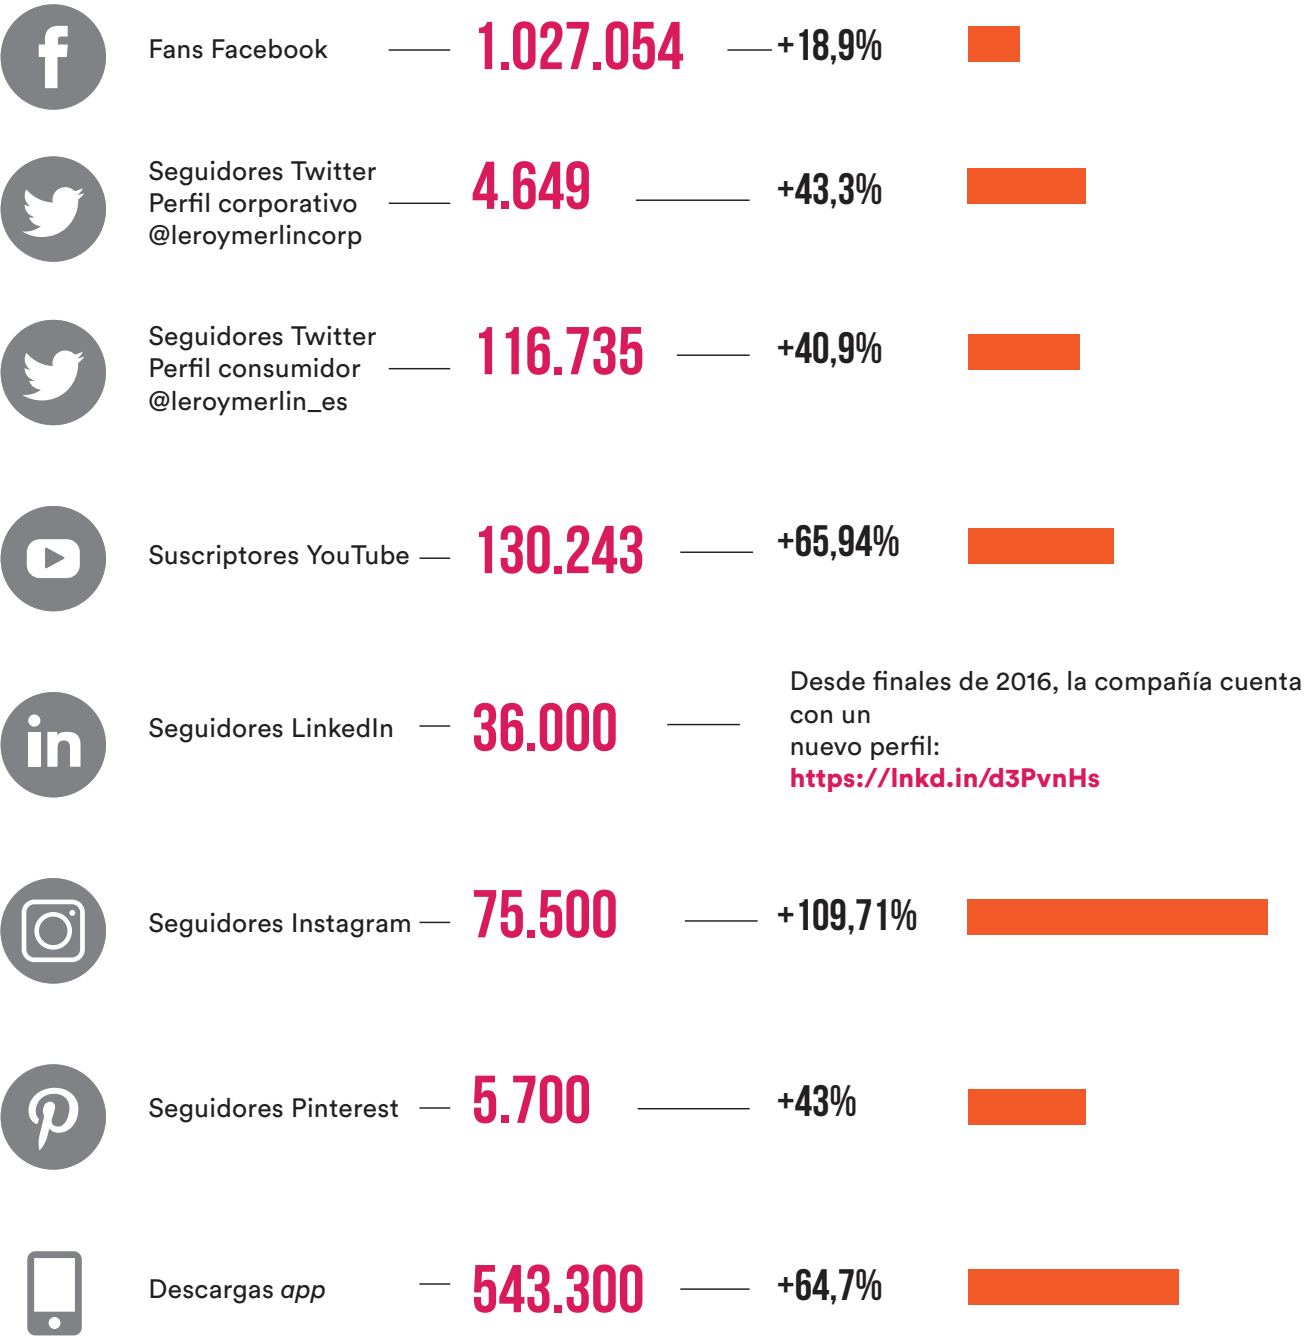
Fans Facebook 1.027.054 +18,9%

Seguidores Twitter Perfil corporativo @leroymerlincorp 4.649 +43,3%

Seguidores Twitter Perfil consumidor @leroymerlin_es 116.735 +40,9%

Suscriptores YouTube 130.243 +65,94%

Seguidores LinkedIn 36.000 Desde finales de 2016, la compañía cuenta con un nuevo perfil: https://lnkd.in/d3PvnHs

Seguidores Instagram 75.500 +109,71%

Seguidores Pinterest 5.700 +43%

Descargas *app* 543.300 +64,7%